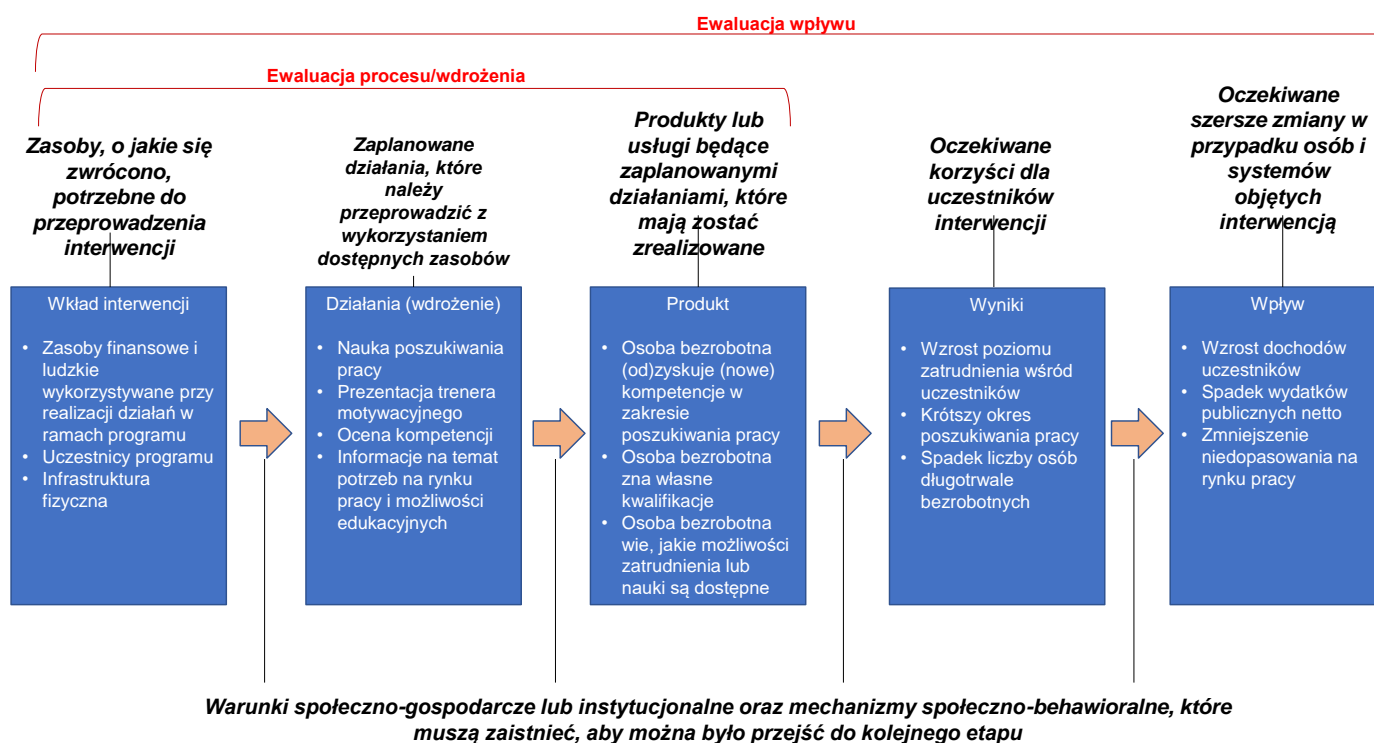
Ewaluacja wpływu

Ewaluacja procesu/wdrożenia

Zasoby, o jakie się zwrócono, potrzebne do przeprowadzenia interwencji

Zaplanowane działania, które należy przeprowadzić z wykorzystaniem dostępnych zasobów

Produkty lub usługi będące zaplanowanymi działaniami, które mają zostać zrealizowane

Oczekiwane korzyści dla uczestników interwencji

Oczekiwane szersze zmiany w przypadku osób i systemów objętych interwencją

Wkład interwencji

- Zasoby finansowe i ludzkie wykorzystywane przy realizacji działań w ramach programu
- Uczestnicy programu
- Infrastruktura fizyczna

Działania (wdrożenie)

- Nauka poszukiwania pracy
- Prezentacja trenera motywacyjnego
- Ocena kompetencji
- Informacje na temat potrzeb na rynku pracy i możliwości edukacyjnych

Produkt

- Osoba bezrobotna (od)zyskuje (nowe) kompetencje w zakresie poszukiwania pracy
- Osoba bezrobotna zna własne kwalifikacje
- Osoba bezrobotna wie, jakie możliwości zatrudnienia lub nauki są dostępne

Wyniki

- Wzrost poziomu zatrudnienia wśród uczestników
- Krótszy okres poszukiwania pracy
- Spadek liczby osób długotrwale bezrobotnych

Wpływ

- Wzrost dochodów uczestników
- Spadek wydatków publicznych netto
- Zmniejszenie niedopasowania na rynku pracy

Warunki społeczno-gospodarcze lub instytucjonalne oraz mechanizmy społeczno-behawioralne, które muszą zaistnieć, aby można było przejść do kolejnego etapu